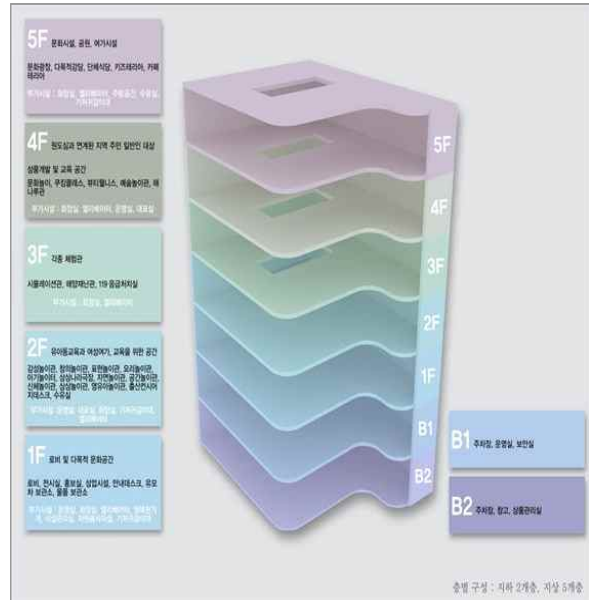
5F 문화시설, 공원, 여가시설

문화광장, 다목적강당, 단체식당, 키즈테라스, 카페테리아

부가시설 : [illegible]

4F 원도심과 연계한 지역 주민 일반인 대상

상품개발 및 교육 공간
문화놀이, 쿠킹클래스, 뷰티웰니스, 예술놀이관, 체나무관

부가시설 : 화장실, 엘리베이터, 운영실, 대표실

3F 각종 체험관

시뮬레이션관, 재난안전관, 119 응급처치실

부가시설 : 화장실, 엘리베이터

2F 유아동교육과 여성여가, 교육을 위한 공간

감성놀이관, 창의놀이관, 표현놀이관, 요리놀이관, 아기놀이터, 상상나라극장, 자연놀이관, 공간놀이관, 신체놀이관, 상상놀이관, 영유아놀이관, 출산전시/지데스크, 수유실

부가시설 : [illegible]

1F 로비 및 다목적 문화공간

로비, 전시실, 홍보실, 상업시설, 안내데스크, 유모차 보관소, 물품 보관소

부가시설 : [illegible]

5F
4F
3F
2F
1F
B1
B2

B1 주차장, 운영실, 보안실

B2 주차장, 창고, 설备관리실

층별 구성 : 지하 2개층, 지상 5개층